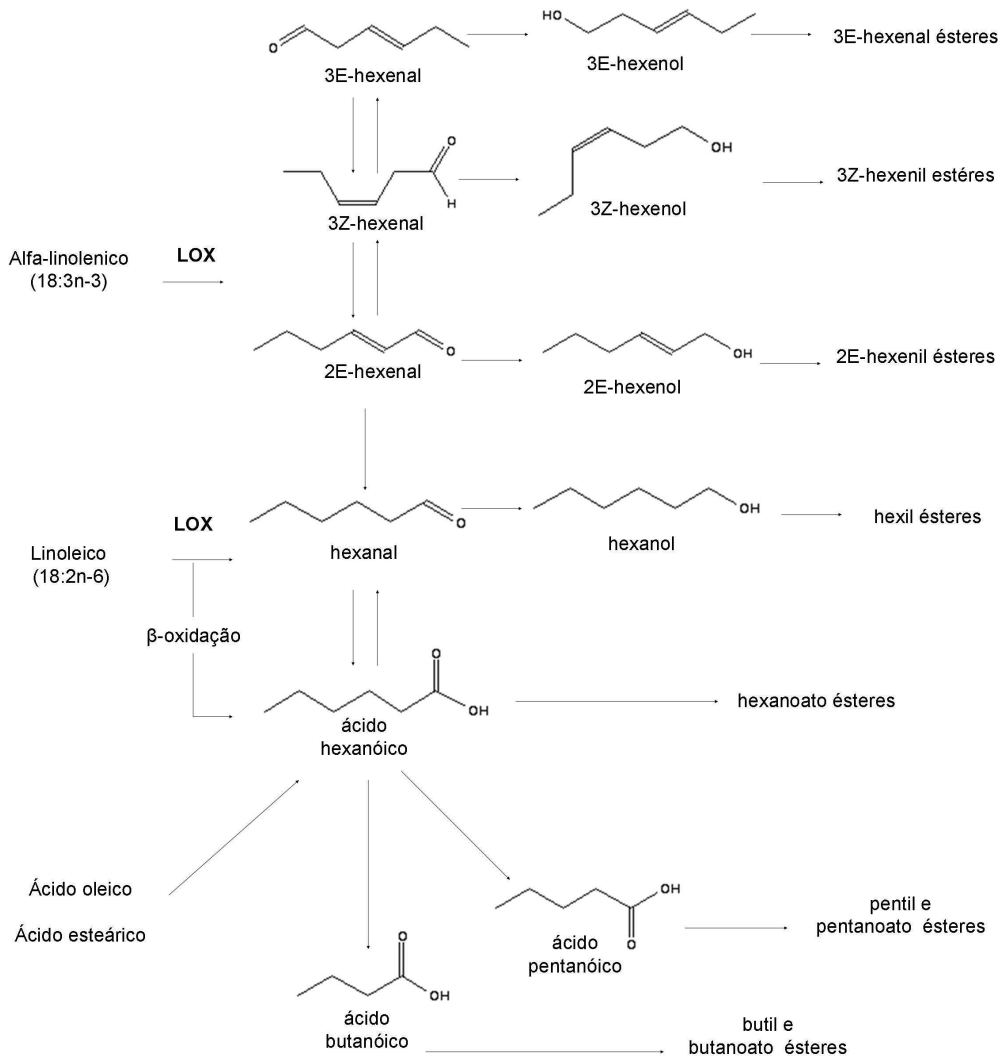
O
3E-hexenal
HO
3E-hexenol
3E-hexenal ésteres

O
H
3Z-hexenal
OH
3Z-hexenol
3Z-hexenil estéres

Alfa-linolenico (18:3n-3)
LOX

O
2E-hexenal
OH
2E-hexenol
2E-hexenil ésteres

LOX
Linoleico (18:2n-6)
O
hexanal
OH
hexanol
hexil ésteres

β-oxidação

O
OH
ácido hexanóico
hexanoato ésteres

Ácido oleico
Ácido esteárico

OH
O
ácido pentanóico
pentil e pentanoato ésteres

O
OH
ácido butanóico
butil e butanoato ésteres